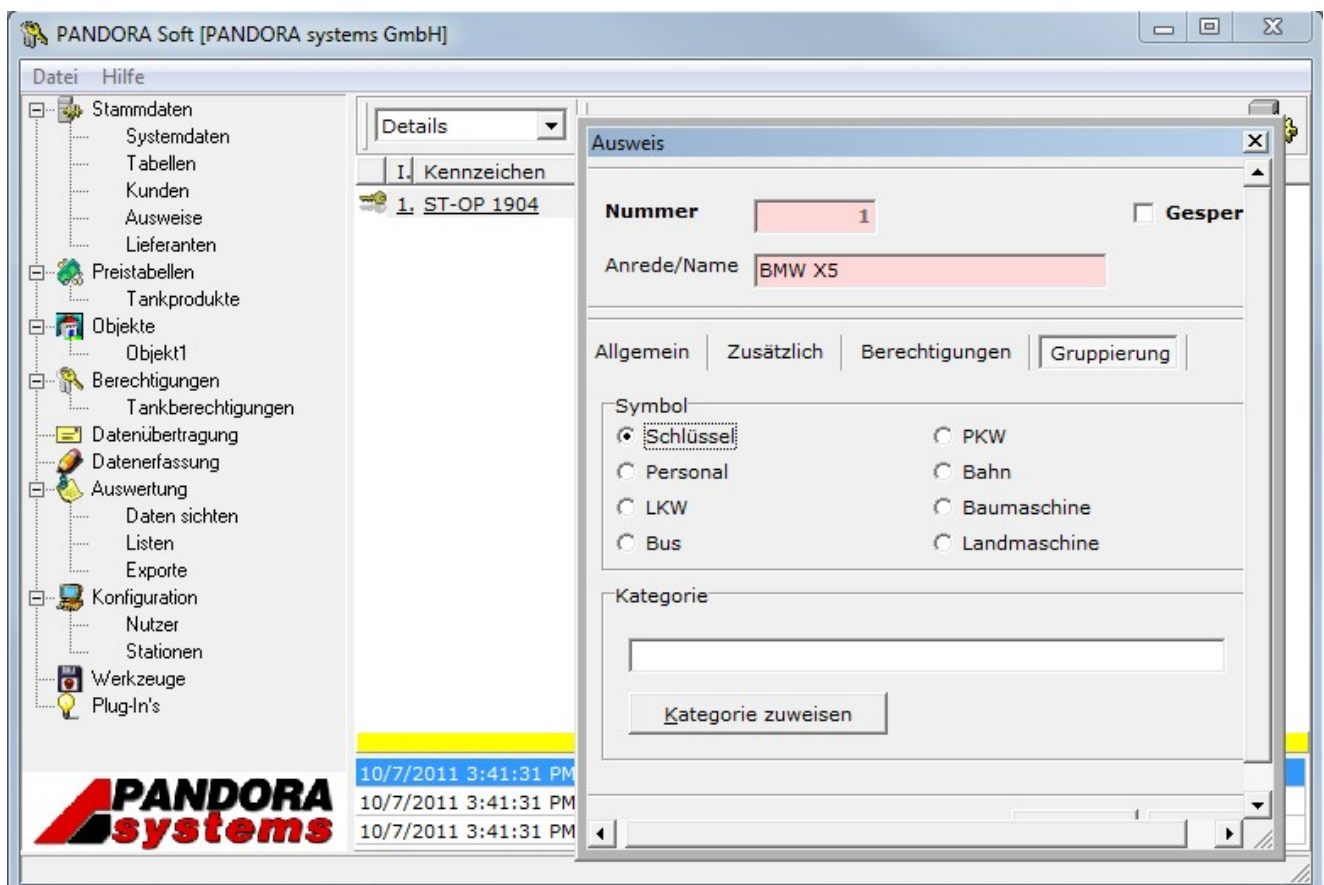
PANDORA Soft [PANDORA systems GmbH]

Datei Hilfe

Stammdaten
Systemdaten
Tabellen
Kunden
Ausweise
Lieferanten
Preistabellen
Tankprodukte
Objekte
Objekt1
Berechtigungen
Tankberechtigungen
Datenübertragung
Datenerfassung
Auswertung
Daten sichten
Listen
Exporte
Konfiguration
Nutzer
Stationen
Werkzeuge
Plug-In's

PANDORA systems

Details

I. Kennzeichen
1. ST-OP 1904

10/7/2011 3:41:31 PM
10/7/2011 3:41:31 PM
10/7/2011 3:41:31 PM

Ausweis

Nummer 1
Gesper
Anrede/Name BMW X5

Allgemein | Zusätzlich | Berechtigungen | Gruppierung

Symbol
Schlüssel
Personal
LKW
Bus
PKW
Bahn
Baumaschine
Landmaschine

Kategorie

Kategorie zuweisen